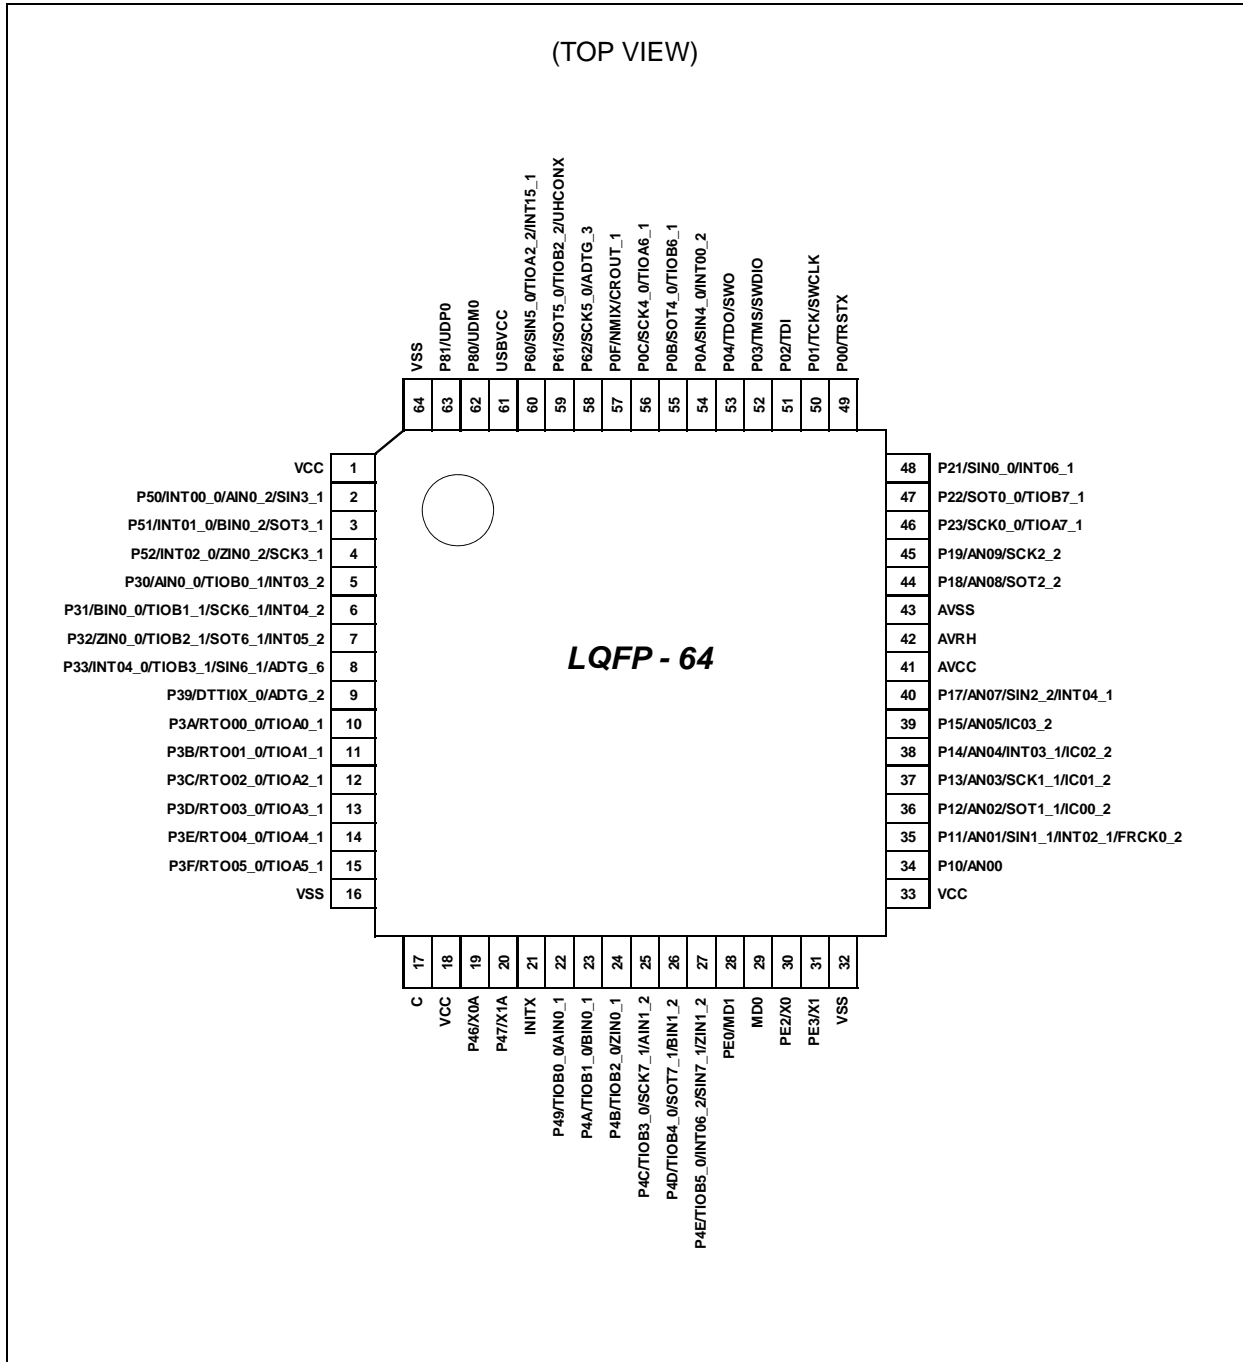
(TOP VIEW)

VSS
64
P81/UDP0
63
P80/UDM0
62
USBVCC
61
P60/SIN5_0/TIOA2_2/INT15_1
60
P61/SOT5_0/TIOB2_2/UHCONX
59
P62/SCK5_0/ADTG_3
58
P0F/NMIX/CROUT_1
57
P0C/SCK4_0/TIOA6_1
56
P0B/SOT4_0/TIOB6_1
55
P0A/SIN4_0/INT00_2
54
P04/TDO/SWO
53
P03/TMS/SWDIO
52
P02/TDI
51
P01/TCK/SWCLK
50
P00/TRSTX
49

VCC 1
P50/INT00_0/AIN0_2/SIN3_1 2
P51/INT01_0/BIN0_2/SOT3_1 3
P52/INT02_0/ZIN0_2/SCK3_1 4
P30/AIN0_0/TIOB0_1/INT03_2 5
P31/BIN0_0/TIOB1_1/SCK6_1/INT04_2 6
P32/ZIN0_0/TIOB2_1/SOT6_1/INT05_2 7
P33/INT04_0/TIOB3_1/SIN6_1/ADTG_6 8
P39/DTTI0X_0/ADTG_2 9
P3A/RTO00_0/TIOA0_1 10
P3B/RTO01_0/TIOA1_1 11
P3C/RTO02_0/TIOA2_1 12
P3D/RTO03_0/TIOA3_1 13
P3E/RTO04_0/TIOA4_1 14
P3F/RTO05_0/TIOA5_1 15
VSS 16

LQFP - 64

48 P21/SIN0_0/INT06_1
47 P22/SOT0_0/TIOB7_1
46 P23/SCK0_0/TIOA7_1
45 P19/AN09/SCK2_2
44 P18/AN08/SOT2_2
43 AVSS
42 AVRH
41 AVCC
40 P17/AN07/SIN2_2/INT04_1
39 P15/AN05/IC03_2
38 P14/AN04/INT03_1/IC02_2
37 P13/AN03/SCK1_1/IC01_2
36 P12/AN02/SOT1_1/IC00_2
35 P11/AN01/SIN1_1/INT02_1/FRCK0_2
34 P10/AN00
33 VCC

17
C
18
VCC
19
P46/X0A
20
P47/X1A
21
INITX
22
P49/TIOB0_0/AIN0_1
23
P4A/TIOB1_0/BIN0_1
24
P4B/TIOB2_0/ZIN0_1
25
P4C/TIOB3_0/SCK7_1/AIN1_2
26
P4D/TIOB4_0/SOT7_1/BIN1_2
27
P4E/TIOB5_0/INT06_2/SIN7_1/ZIN1_2
28
PE0/MD1
29
MD0
30
PE2/X0
31
PE3/X1
32
VSS